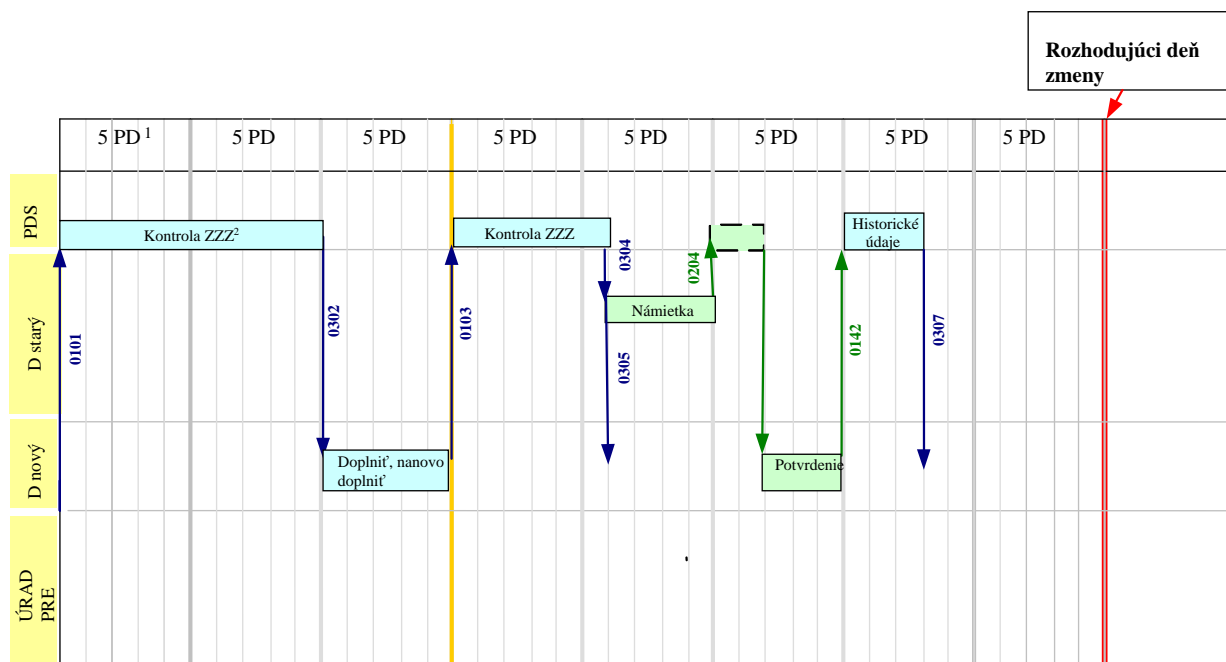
Rozhodujúci deň zmeny

5 PD$^1$
5 PD
5 PD
5 PD
5 PD
5 PD
5 PD
5 PD

PDS
D starý
D nový
ÚRAD PRE

Kontrola ZZZ$^2$
Kontrola ZZZ
Historické údaje
Námietka
Doplniť, nanovo doplniť
Potvrdenie

0101
0302
0103
0304
0305
0204
0142
0307